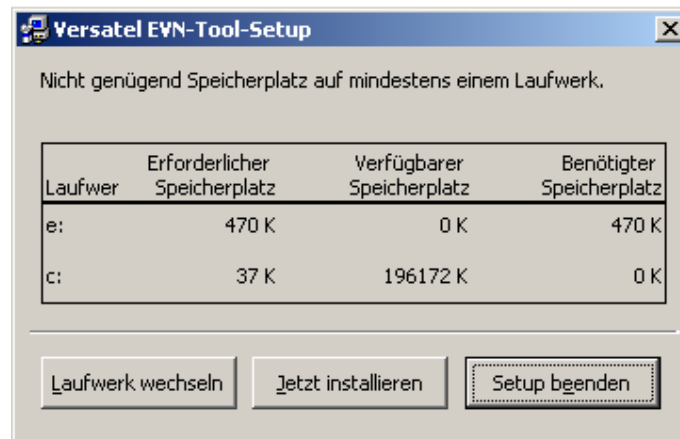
Versatel EVN-Tool-Setup

Nicht genügend Speicherplatz auf mindestens einem Laufwerk.

| Laufwer | Erforderlicher Speicherplatz | Verfügbarer Speicherplatz | Benötigter Speicherplatz |
|---|---|---|---|
| e: | 470 K | 0 K | 470 K |
| c: | 37 K | 196172 K | 0 K |

Laufwerk wechseln | Jetzt installieren | Setup beenden